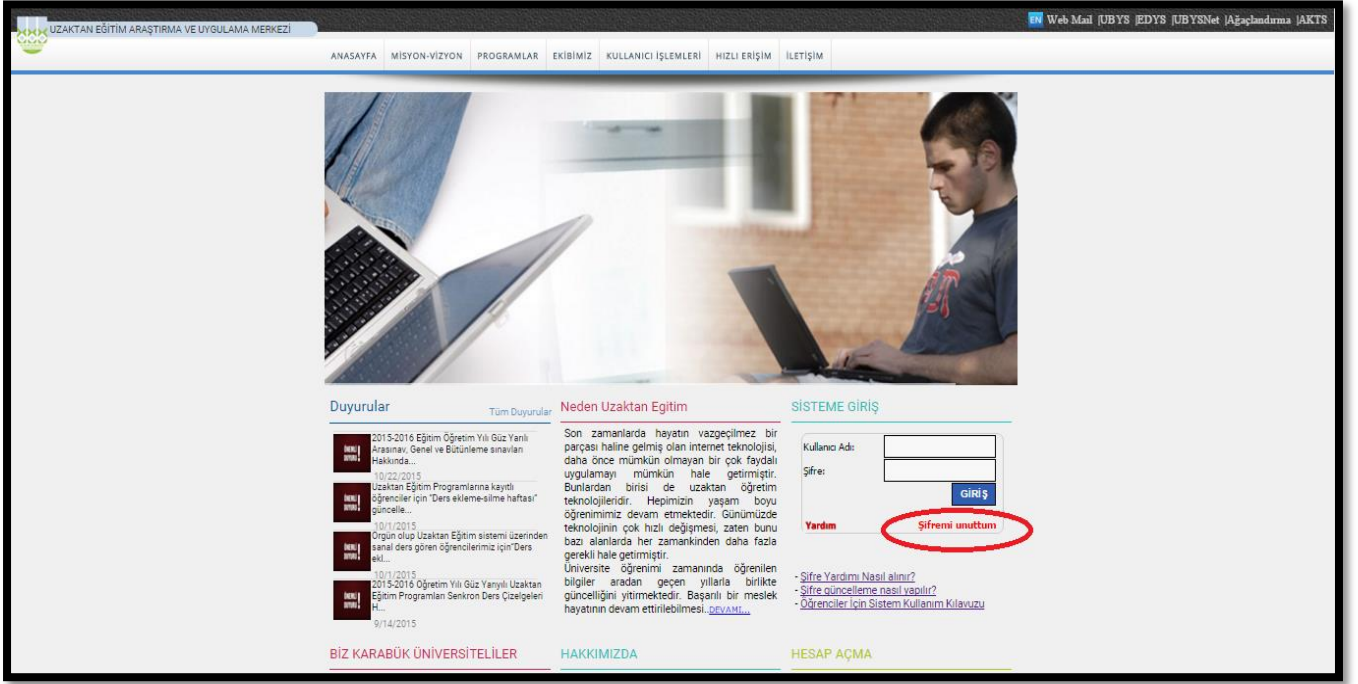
UZAKTAN EĞİTİM ARAŞTIRMA VE UYGULAMA MERKEZİ

EN Web Mail |UBYS |EDYS |UBYSNet |Ağaçlandırma |AKTS

ANASAYFA MİSYON-VİZYON PROGRAMLAR EKİBİMİZ KULLANICI İŞLEMLERİ HIZLI ERİŞİM İLETİŞİM

Duyurular

Tüm Duyurular

2015-2016 Eğitim Öğretim Yılı Güz Yarılı Arasınav, Genel ve Bütünleme sınavları Hakkında...
10/22/2015

Uzaktan Eğitim Programlarına kayıtlı öğrenciler için "Ders ekleme-silme haftası" güncelle...
10/1/2015

Örgün olup Uzaktan Eğitim sistemi üzerinden sanal ders gören öğrencilerimiz için"Ders ekl...
10/1/2015

2015-2016 Öğretim Yılı Güz Yarıyılı Uzaktan Eğitim Programları Senkron Ders Çizelgeleri H...
9/14/2015

Neden Uzaktan Egitim

Son zamanlarda hayatın vazgeçilmez bir parçası haline gelmiş olan internet teknolojisi, daha önce mümkün olmayan bir çok faydalı uygulamayı mümkün hale getirmiştir. Bunlardan birisi de uzaktan öğretim teknolojileridir. Hepimizin yaşam boyu öğrenimimiz devam etmektedir. Günümüzde teknolojinin çok hızlı değişmesi, zaten bunu bazı alanlarda her zamankinden daha fazla gerekli hale getirmiştir.
Üniversite öğrenimi zamanında öğrenilen bilgiler aradan geçen yıllarla birlikte güncelliğini yitirmektedir. Başarılı bir meslek hayatının devam ettirilebilmesi..DEVAMI...

SİSTEME GİRİŞ

Kullanıcı Adı:
Şifre:
GİRİŞ
Yardım
Şifremi unuttum

- Şifre Yardımı Nasıl alınır?
- Şifre güncelleme nasıl yapılır?
- Öğrenciler İçin Sistem Kullanım Kılavuzu

BİZ KARABÜK ÜNİVERSİTELİLER

HAKKIMIZDA

HESAP AÇMA